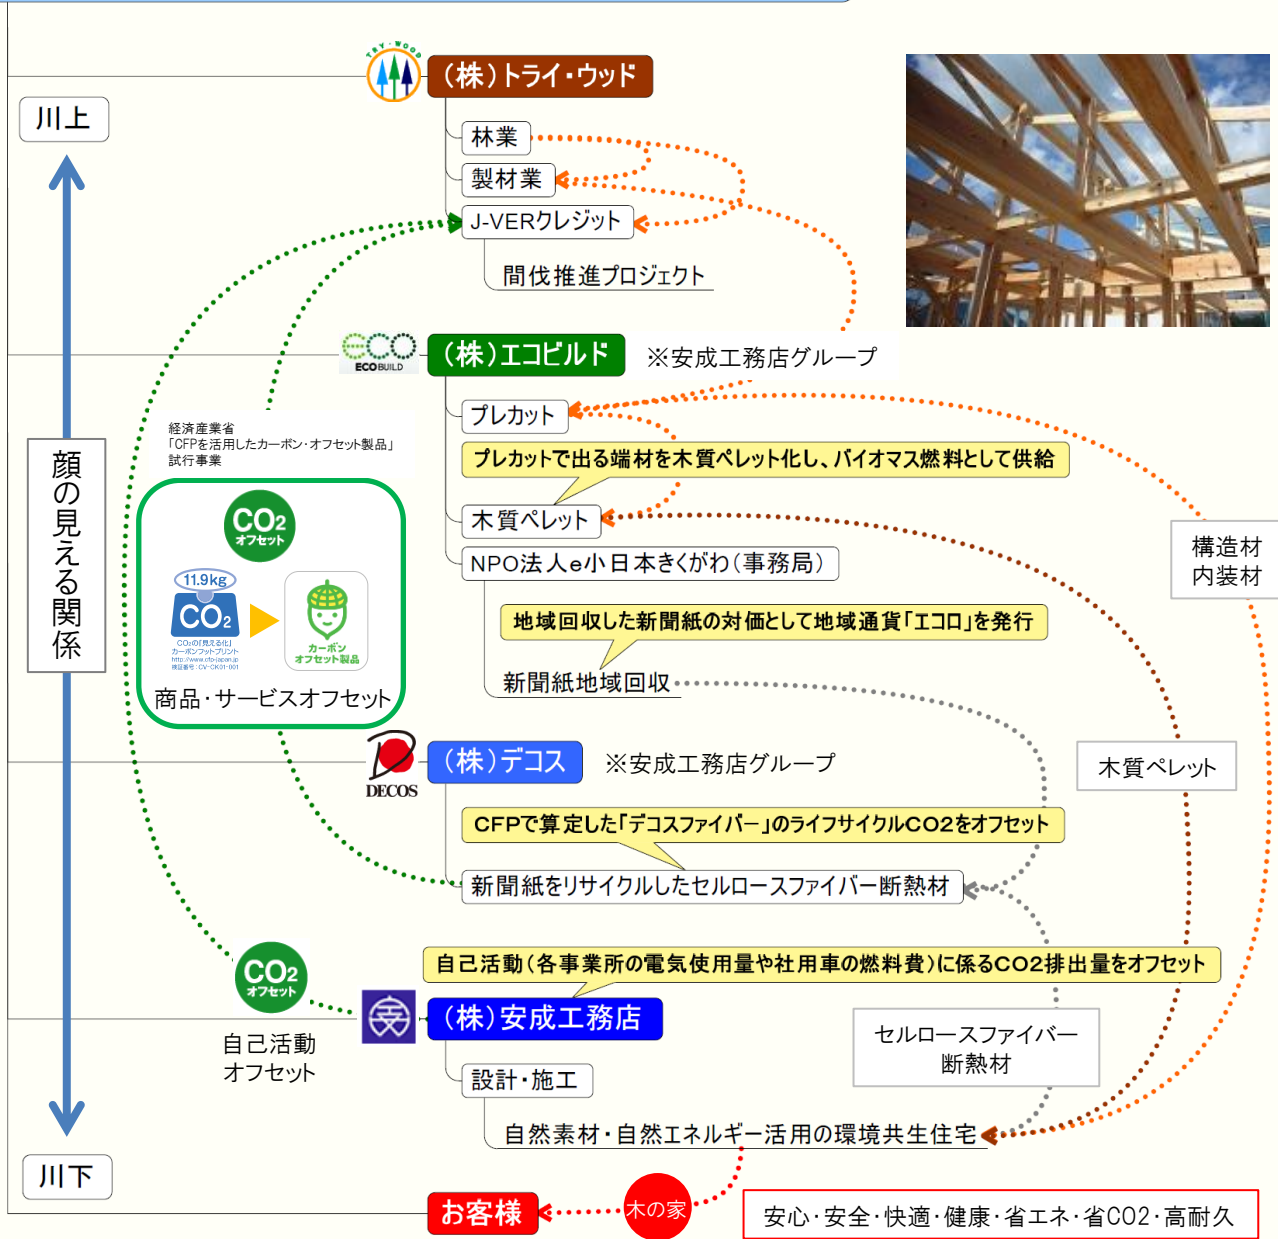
TRY-WOOD
（株）トライ・ウッド

川上

林業

製材業

J-VERクレジット

間伐推進プロジェクト

ECO BUILD
（株）エコビルド
※安成工務店グループ

プレカット

プレカットで出る端材を木質ペレット化し、バイオマス燃料として供給

木質ペレット

NPO法人e小日本きくがわ（事務局）

地域回収した新聞紙の対価として地域通貨「エコロ」を発行

新聞紙地域回収

経済産業省
「CFPを活用したカーボン・オフセット製品」
試行事業

$CO_2$ オフセット

11.9kg
$CO_2$
$CO_2$の「見える化」
カーボンフットプリント
http://www.cfp-japan.jp
検証番号：CV-CK01-001

カーボンオフセット製品

商品・サービスオフセット

顔の見える関係

構造材
内装材

DECOS
（株）デコス
※安成工務店グループ

CFPで算定した「デコスファイバー」のライフサイクルCO2をオフセット

新聞紙をリサイクルしたセルロースファイバー断熱材

木質ペレット

$CO_2$ オフセット

自己活動（各事業所の電気使用量や社用車の燃料費）に係るCO2排出量をオフセット

（株）安成工務店

自己活動
オフセット

セルロースファイバー
断熱材

設計・施工

自然素材・自然エネルギー活用の環境共生住宅

川下

お客様

木の家

安心・安全・快適・健康・省エネ・省CO2・高耐久